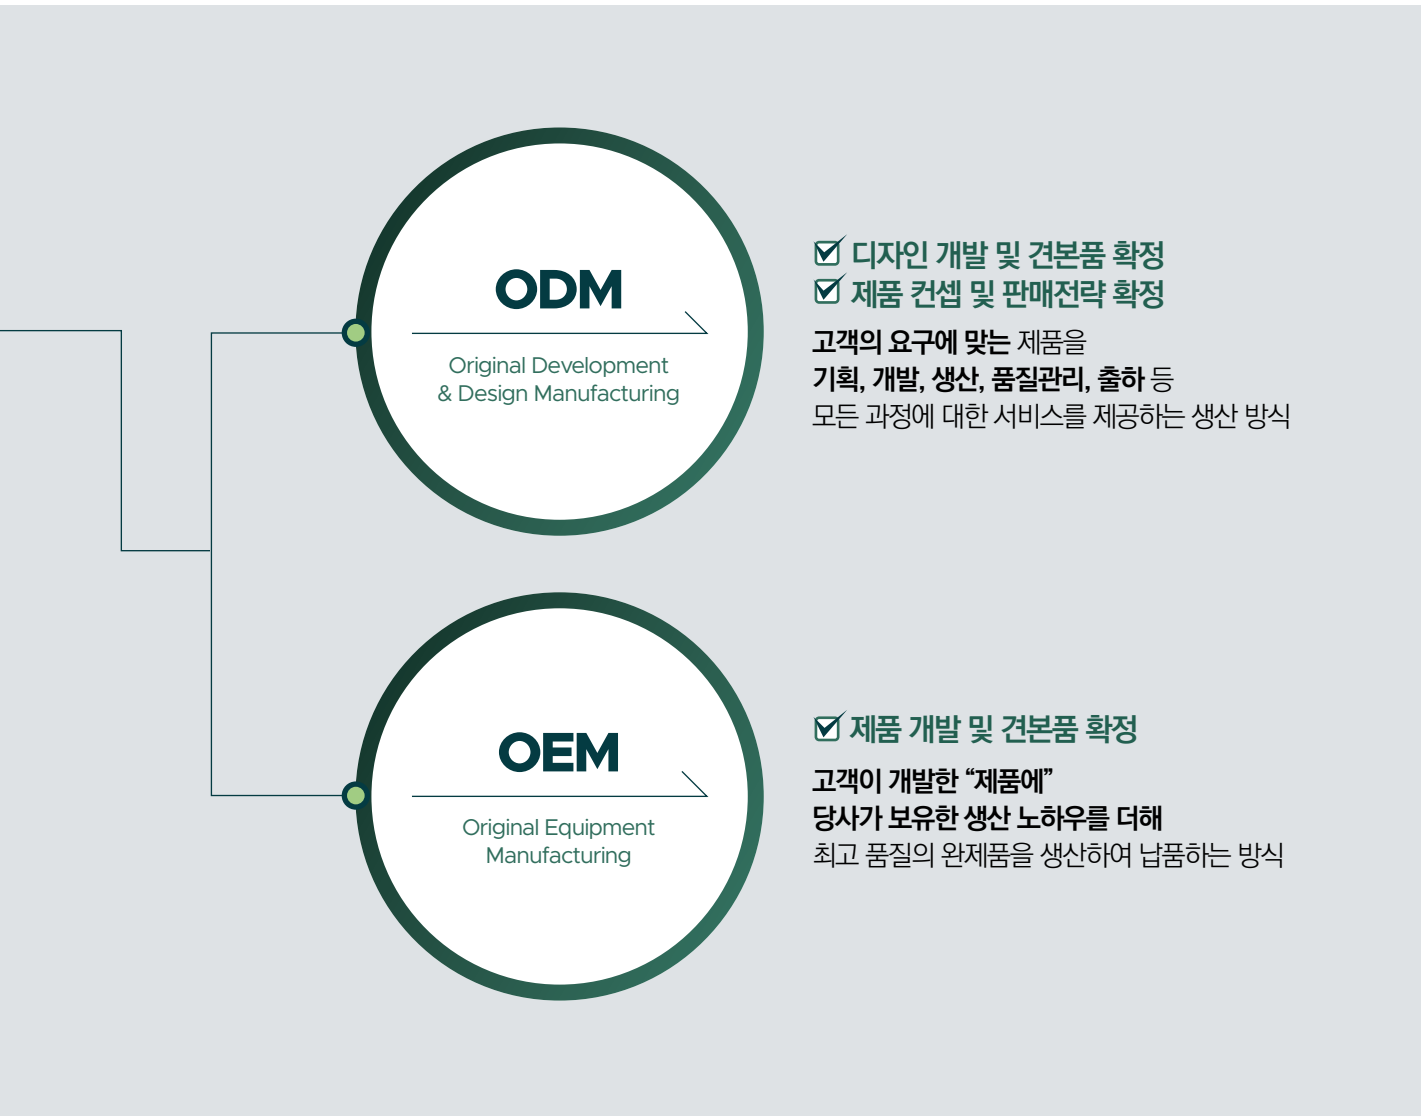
ODM

Original Development & Design Manufacturing

☑ 디자인 개발 및 견본품 확정
☑ 제품 컨셉 및 판매전략 확정

고객의 요구에 맞는 제품을
기획, 개발, 생산, 품질관리, 출하 등
모든 과정에 대한 서비스를 제공하는 생산 방식

OEM

Original Equipment Manufacturing

☑ 제품 개발 및 견본품 확정

고객이 개발한 "제품에"
당사가 보유한 생산 노하우를 더해
최고 품질의 완제품을 생산하여 납품하는 방식